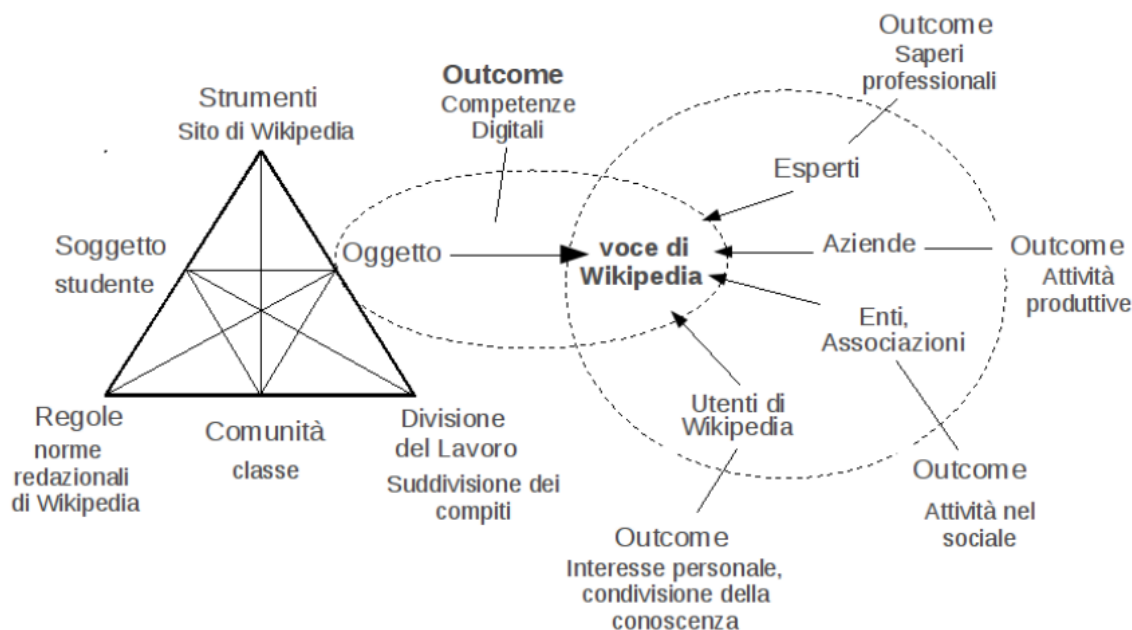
Outcome
Saperi professionali

Outcome
Competenze Digitali

Strumenti
Sito di Wikipedia

Esperti

Soggetto
studente

Oggetto

voce di Wikipedia

Aziende

Outcome
Attività produttive

Enti, Associazioni

Regole
norme redazionali di Wikipedia

Comunità
classe

Divisione del Lavoro
Suddivisione dei compiti

Utenti di Wikipedia

Outcome
Attività nel sociale

Outcome
Interesse personale, condivisione della conoscenza